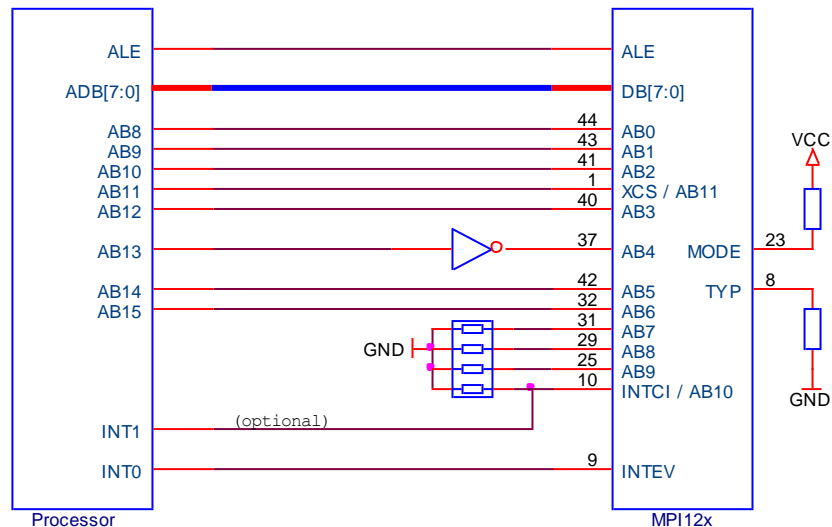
ALE
ADB[7:0]
AB8
AB9
AB10
AB11
AB12
AB13
AB14
AB15
INT1
INT0
Processor

ALE
DB[7:0]
44 AB0
43 AB1
41 AB2
1 XCS / AB11
40 AB3
37 AB4
42 AB5
32 AB6
31 AB7
29 AB8
25 AB9
10 INTCI / AB10
9 INTEV
MPI12x

MODE 23
TYP 8
VCC
GND
GND
(optional)